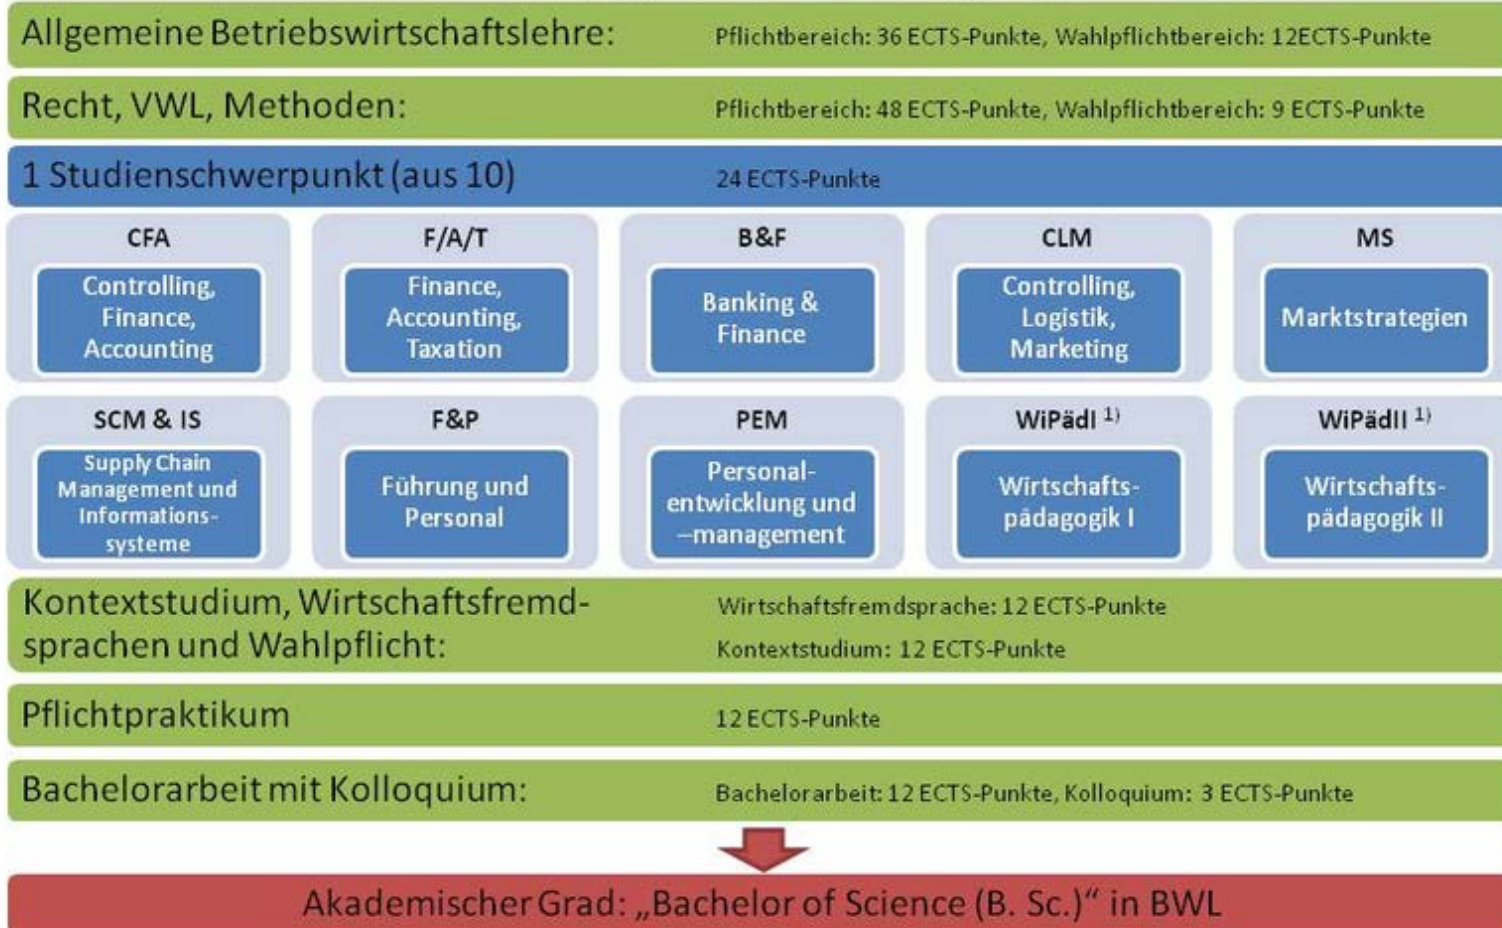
Allgemeine Betriebswirtschaftslehre: Pflichtbereich: 36 ECTS-Punkte, Wahlpflichtbereich: 12ECTS-Punkte

Recht, VWL, Methoden: Pflichtbereich: 48 ECTS-Punkte, Wahlpflichtbereich: 9 ECTS-Punkte

1 Studienschwerpunkt (aus 10) 24 ECTS-Punkte

CFA
Controlling, Finance, Accounting

F/A/T
Finance, Accounting, Taxation

B&F
Banking & Finance

CLM
Controlling, Logistik, Marketing

MS
Marktstrategien

SCM & IS
Supply Chain Management und Informations-systeme

F&P
Führung und Personal

PEM
Personal-entwicklung und –management

WiPädI $^{1)}$
Wirtschafts-pädagogik I

WiPädII $^{1)}$
Wirtschafts-pädagogik II

Kontextstudium, Wirtschaftsfremd-sprachen und Wahlpflicht: Wirtschaftsfremdsprache: 12 ECTS-Punkte
Kontextstudium: 12 ECTS-Punkte

Pflichtpraktikum 12 ECTS-Punkte

Bachelorarbeit mit Kolloquium: Bachelorarbeit: 12 ECTS-Punkte, Kolloquium: 3 ECTS-Punkte

Akademischer Grad: „Bachelor of Science (B. Sc.)" in BWL